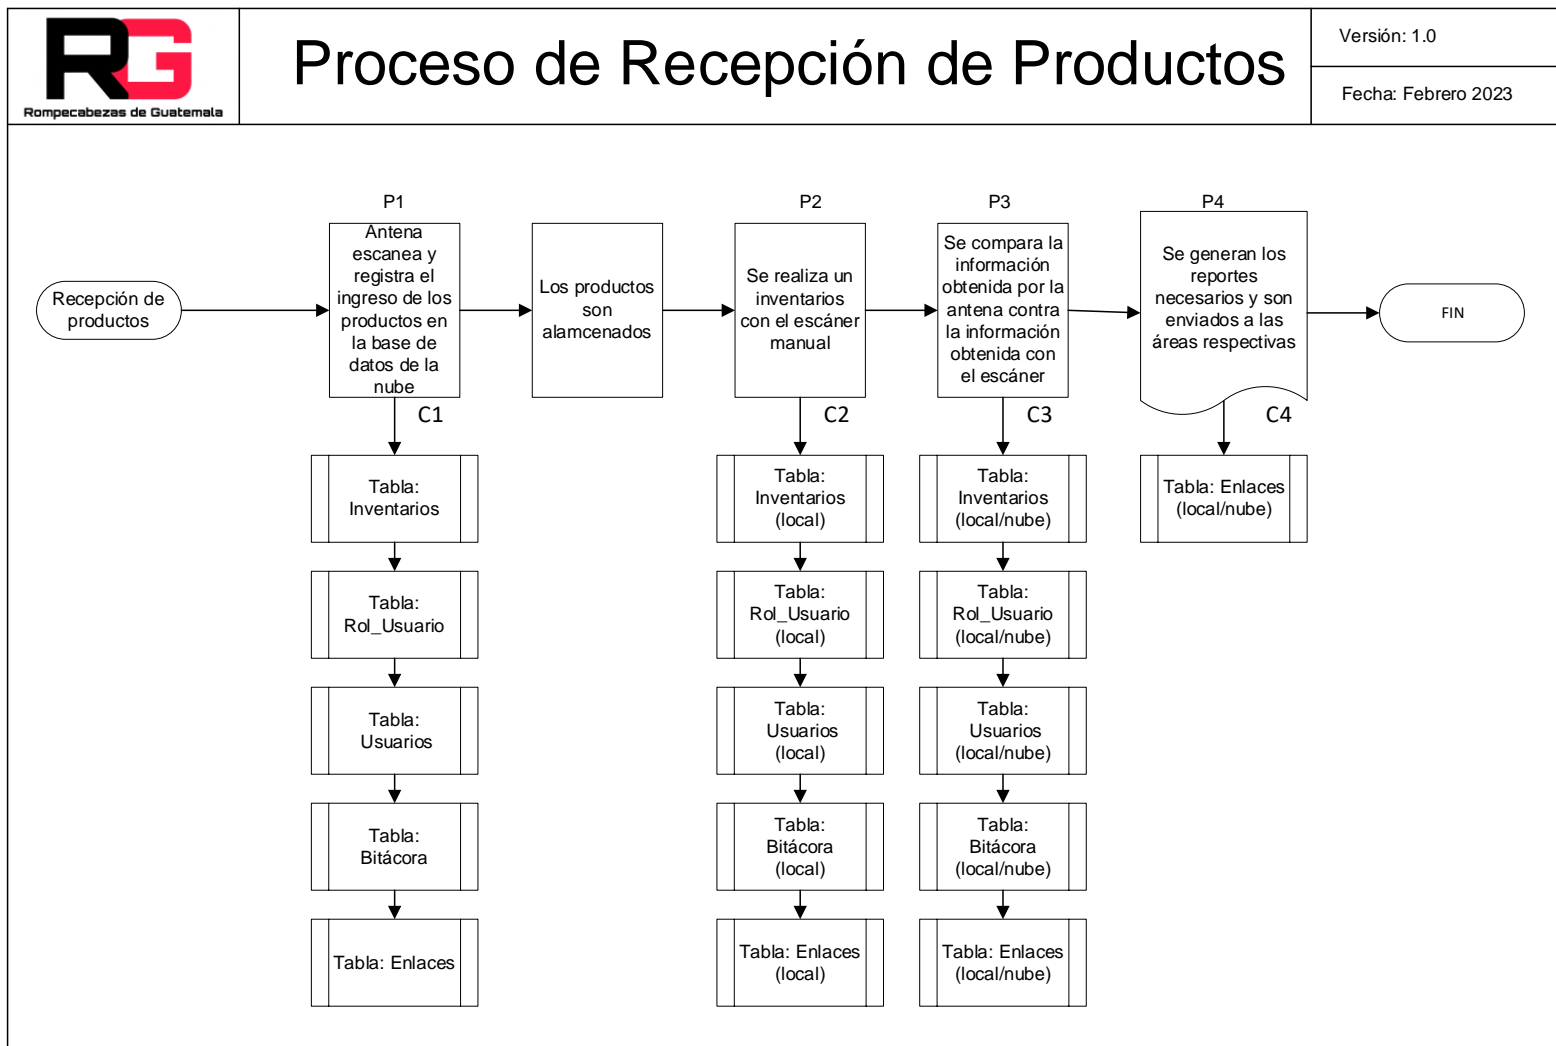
RG
Rompecabezas de Guatemala

Proceso de Recepción de Productos

Versión: 1.0

Fecha: Febrero 2023

Recepción de productos

P1
Antena escanea y registra el ingreso de los productos en la base de datos de la nube
C1

Los productos son alamcenados

P2
Se realiza un inventarios con el escáner manual
C2

P3
Se compara la información obtenida por la antena contra la información obtenida con el escáner
C3

P4
Se generan los reportes necesarios y son enviados a las áreas respectivas
C4

FIN

Tabla: Inventarios

Tabla: Rol_Usuario

Tabla: Usuarios

Tabla: Bitácora

Tabla: Enlaces

Tabla: Inventarios (local)

Tabla: Rol_Usuario (local)

Tabla: Usuarios (local)

Tabla: Bitácora (local)

Tabla: Enlaces (local)

Tabla: Inventarios (local/nube)

Tabla: Rol_Usuario (local/nube)

Tabla: Usuarios (local/nube)

Tabla: Bitácora (local/nube)

Tabla: Enlaces (local/nube)

Tabla: Enlaces (local/nube)